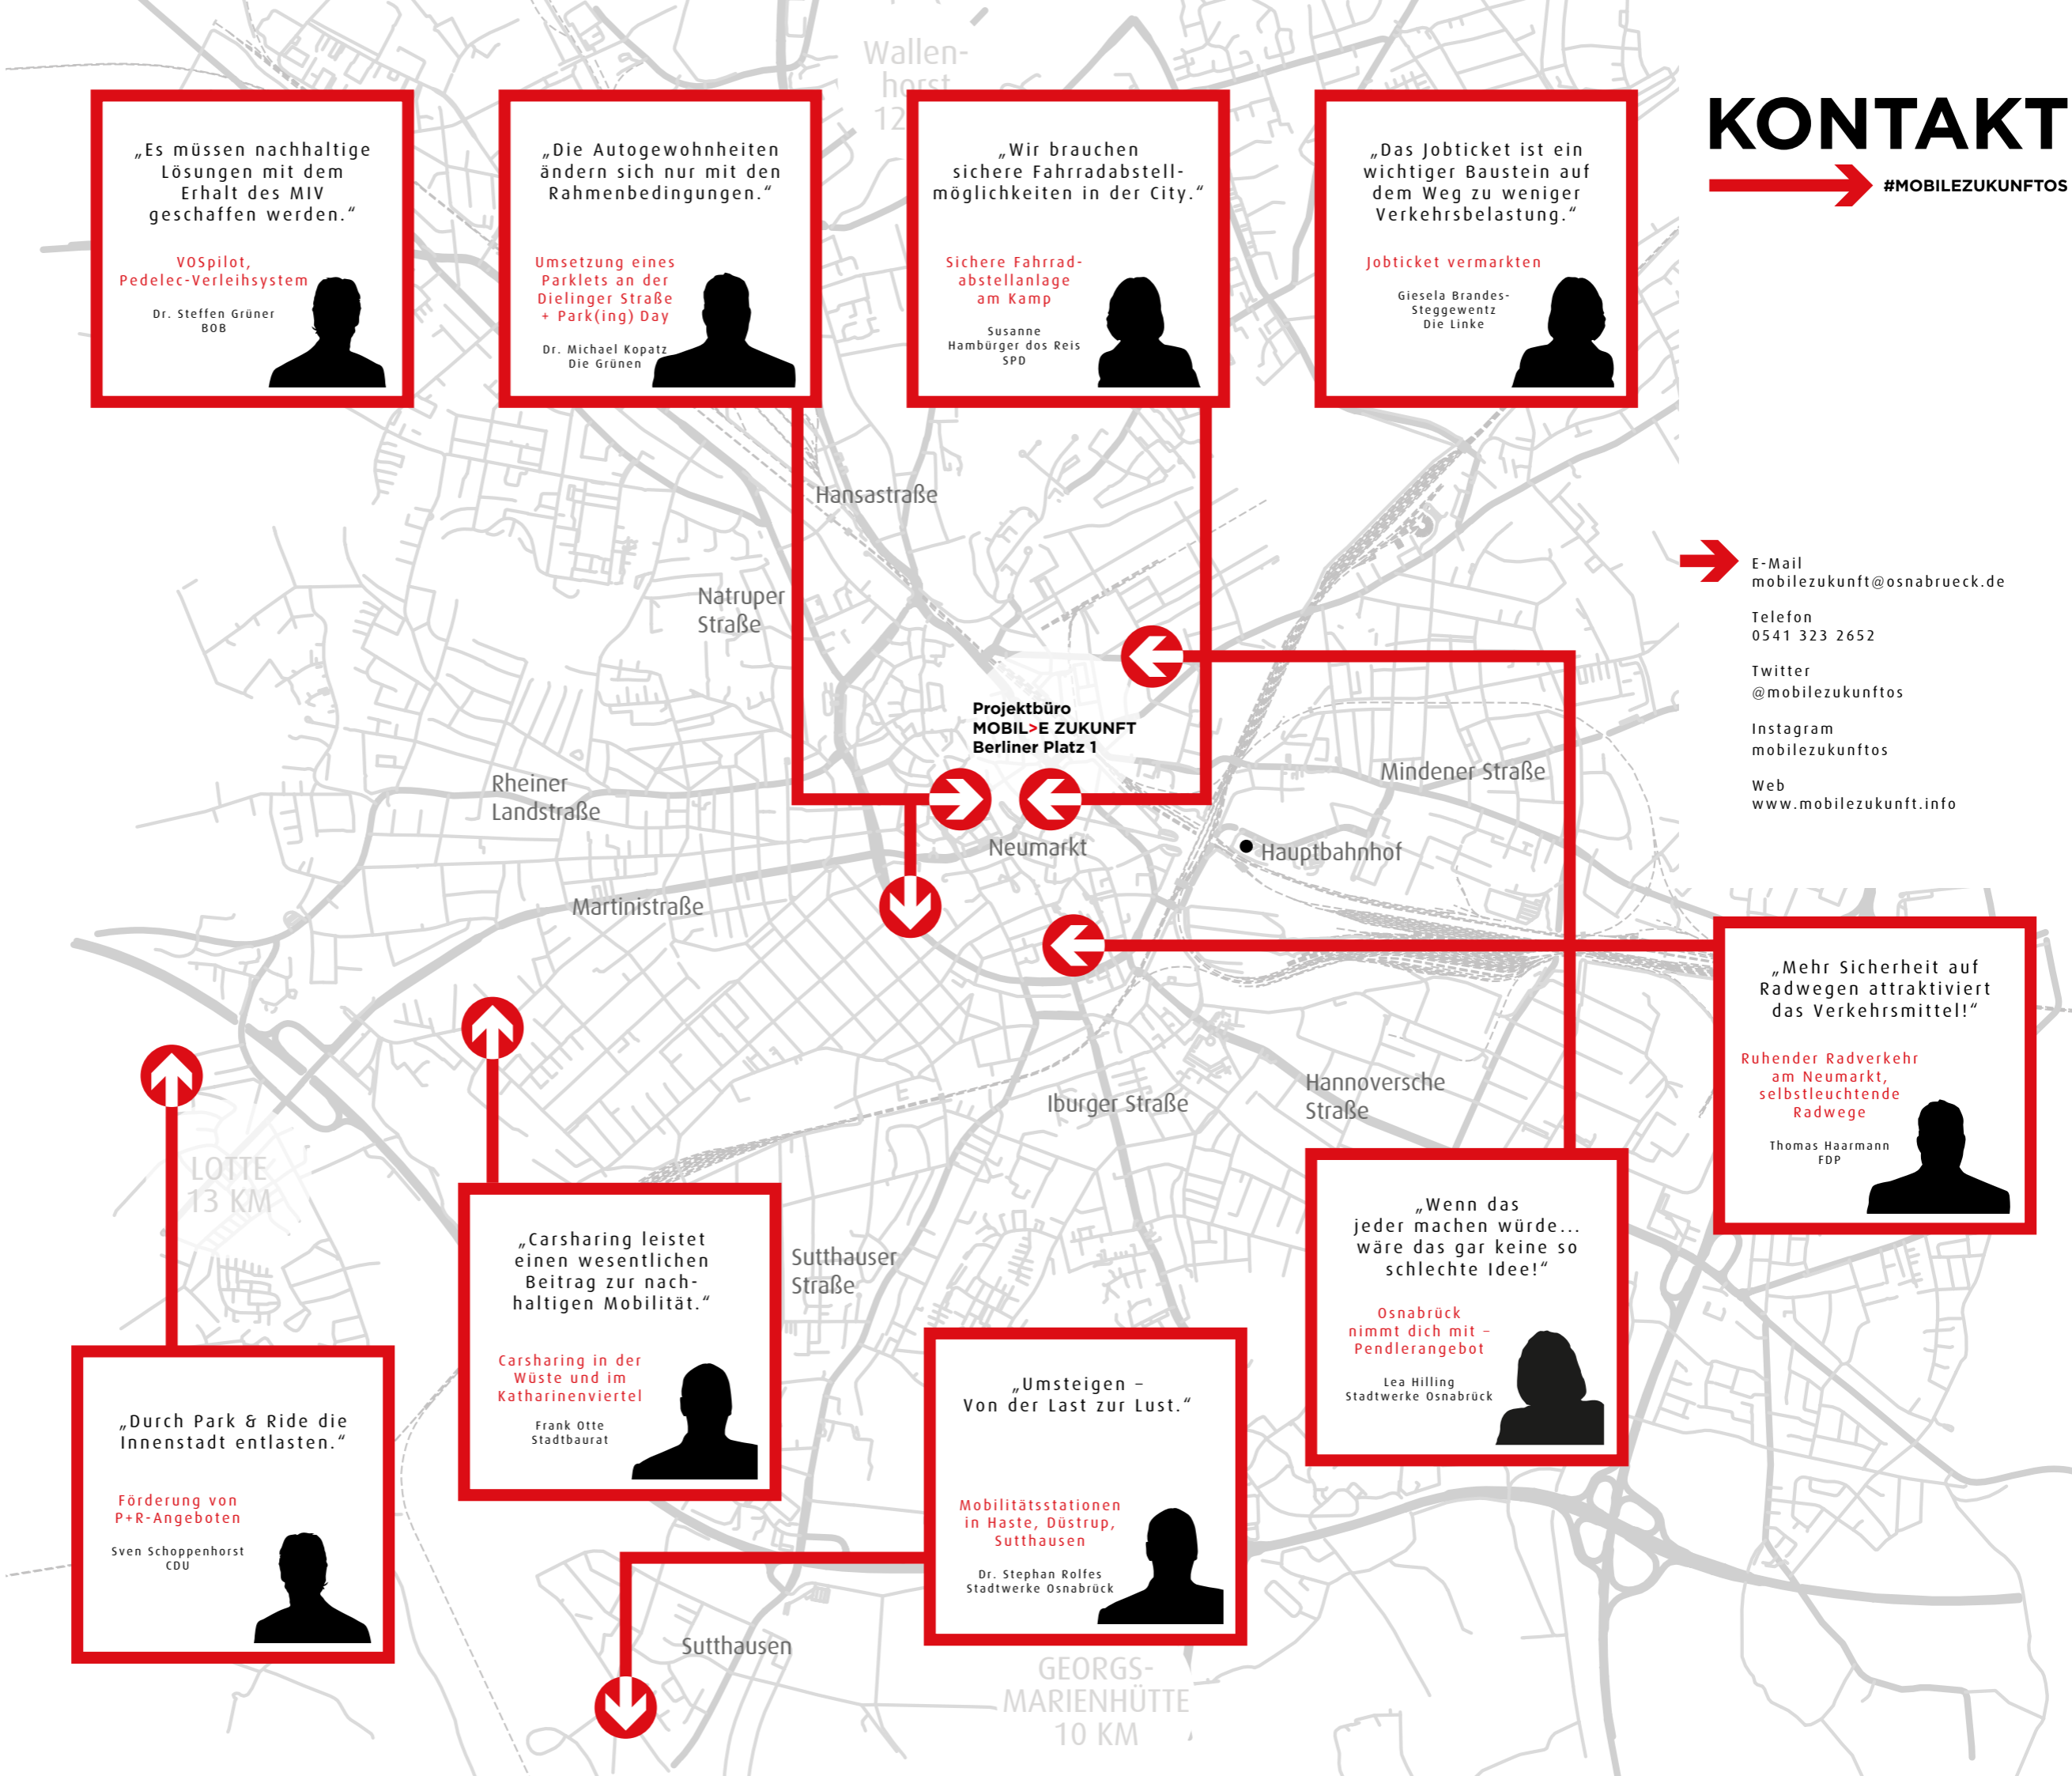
Wallenhorst
12

„Es müssen nachhaltige Lösungen mit dem Erhalt des MIV geschaffen werden."

VOSpilot, Pedelec-Verleihsystem

Dr. Steffen Grüner
BOB

„Die Autogewohnheiten ändern sich nur mit den Rahmenbedingungen."

Umsetzung eines Parklets an der Dielinger Straße + Park(ing) Day

Dr. Michael Kopatz
Die Grünen

„Wir brauchen sichere Fahrradabstellmöglichkeiten in der City."

Sichere Fahrradabstellanlage am Kamp

Susanne Hambürger dos Reis
SPD

„Das Jobticket ist ein wichtiger Baustein auf dem Weg zu weniger Verkehrsbelastung."

Jobticket vermarkten

Giesela Brandes-Steggewentz
Die Linke

KONTAKT
#MOBILEZUKUNFTOS

E-Mail
mobilezukunft@osnabrueck.de

Telefon
0541 323 2652

Twitter
@mobilezukunftos

Instagram
mobilezukunftos

Web
www.mobilezukunft.info

Hansastraße

Natruper Straße

Projektbüro
MOBIL>E ZUKUNFT
Berliner Platz 1

Rheiner Landstraße

Mindener Straße

Neumarkt

Hauptbahnhof

Martinistraße

„Mehr Sicherheit auf Radwegen attraktiviert das Verkehrsmittel!"

Ruhender Radverkehr am Neumarkt, selbstleuchtende Radwege

Thomas Haarmann
FDP

Iburger Straße

Hannoversche Straße

LOTTE
13 KM

„Carsharing leistet einen wesentlichen Beitrag zur nachhaltigen Mobilität."

Carsharing in der Wüste und im Katharinenviertel

Frank Otte
Stadtbaurat

Sutthauser Straße

„Wenn das jeder machen würde... wäre das gar keine so schlechte Idee!"

Osnabrück nimmt dich mit – Pendlerangebot

Lea Hilling
Stadtwerke Osnabrück

„Durch Park & Ride die Innenstadt entlasten."

Förderung von P+R-Angeboten

Sven Schoppenhorst
CDU

„Umsteigen – Von der Last zur Lust."

Mobilitätsstationen in Haste, Düstrup, Sutthausen

Dr. Stephan Rolfes
Stadtwerke Osnabrück

Sutthausen

GEORGSMARIENHÜTTE
10 KM